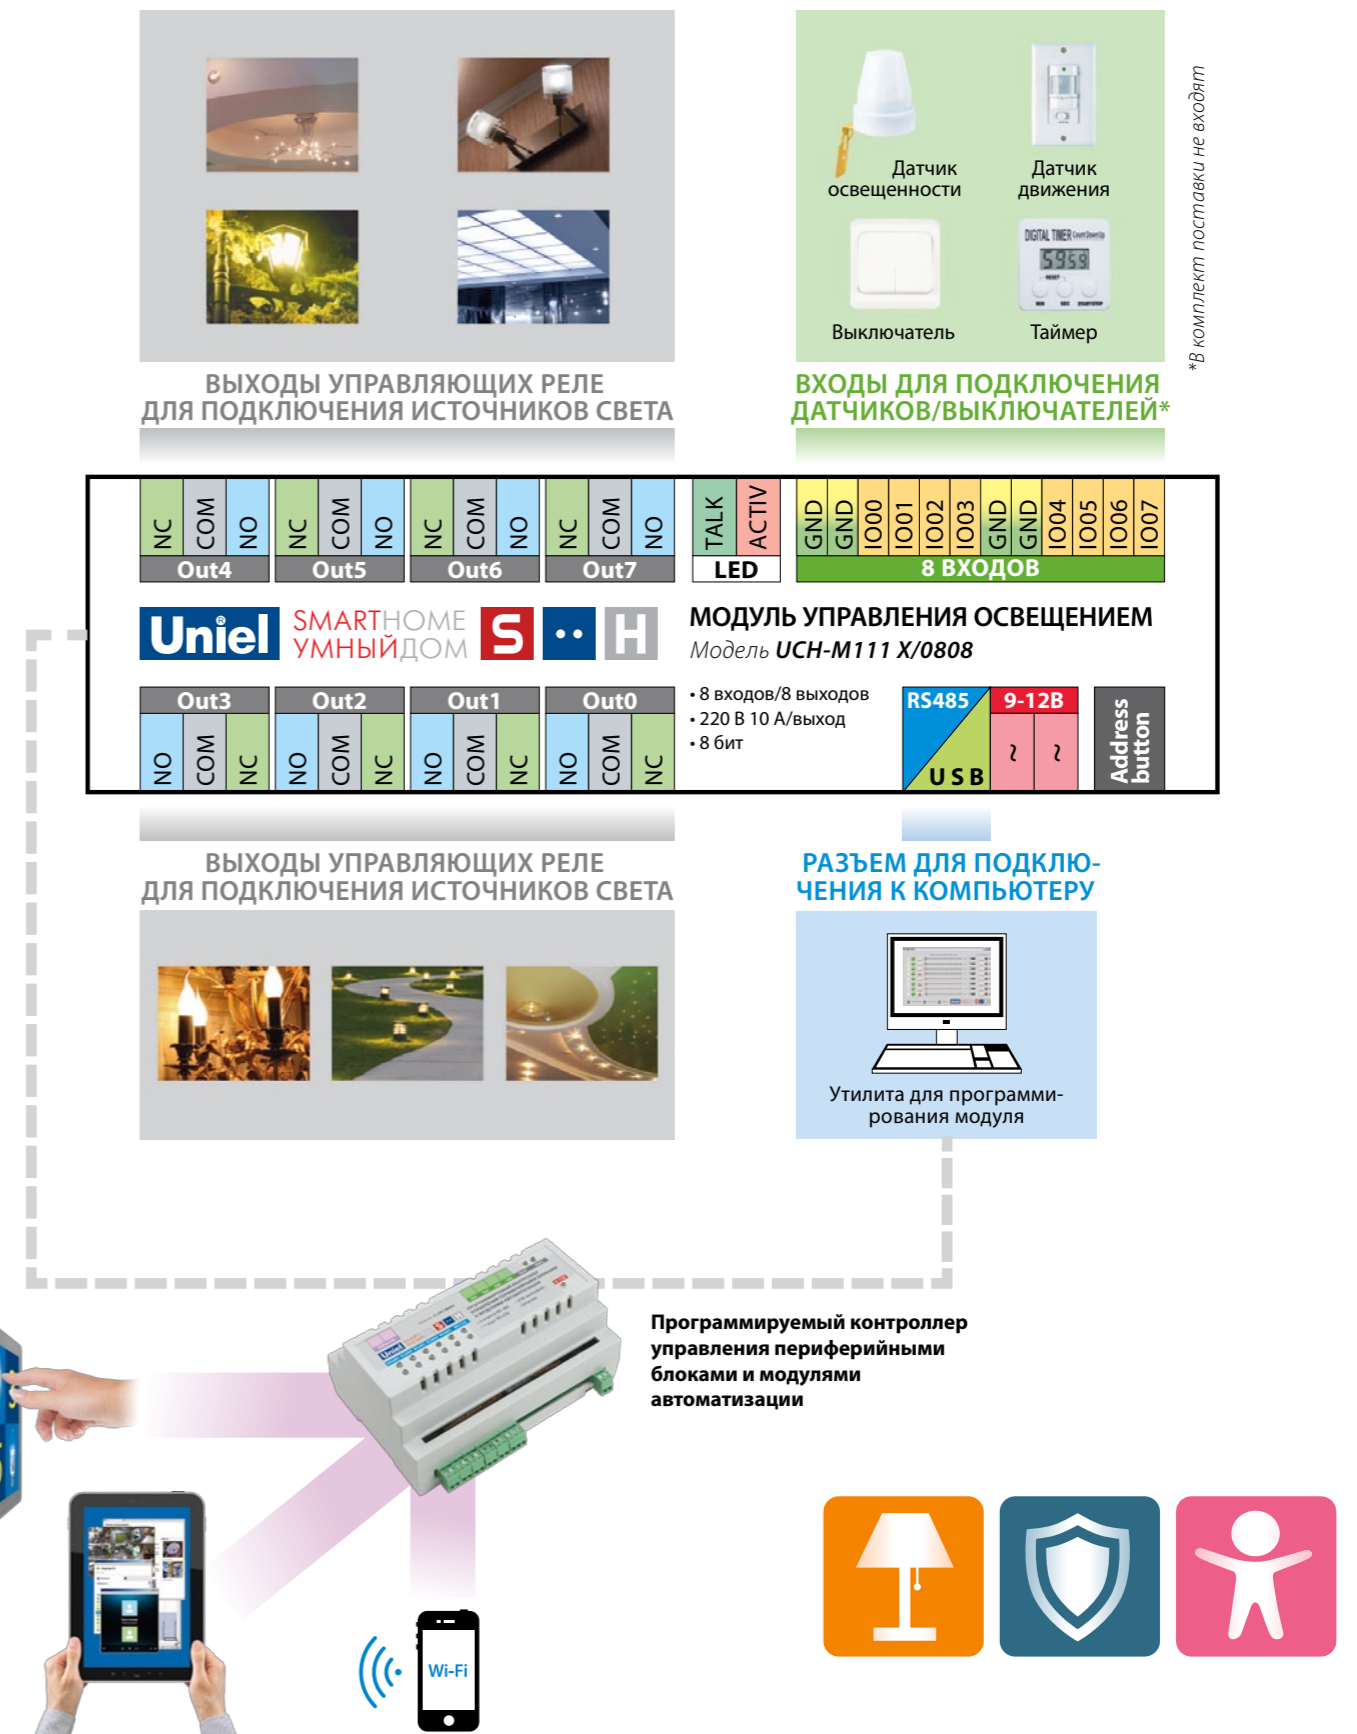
Датчик освещенности

Датчик движения

Выключатель

Таймер

*В комплект поставки не входят

ВЫХОДЫ УПРАВЛЯЮЩИХ РЕЛЕ ДЛЯ ПОДКЛЮЧЕНИЯ ИСТОЧНИКОВ СВЕТА

ВХОДЫ ДЛЯ ПОДКЛЮЧЕНИЯ ДАТЧИКОВ/ВЫКЛЮЧАТЕЛЕЙ*

NC COM NO NC COM NO NC COM NO NC COM NO TALK ACTIV GND GND IO00 IO01 IO02 IO03 GND GND IO04 IO05 IO06 IO07

Out4 Out5 Out6 Out7 LED 8 ВХОДОВ

Uniel SMARTHOME УМНЫЙДОМ S •• H

МОДУЛЬ УПРАВЛЕНИЯ ОСВЕЩЕНИЕМ
Модель UCH-M111 X/0808

Out3 Out2 Out1 Out0

• 8 входов/8 выходов
• 220 В 10 А/выход
• 8 бит

RS485 USB 9-12В ~ ~ Address button

NO COM NC NO COM NC NO COM NC NO COM NC

ВЫХОДЫ УПРАВЛЯЮЩИХ РЕЛЕ ДЛЯ ПОДКЛЮЧЕНИЯ ИСТОЧНИКОВ СВЕТА

РАЗЪЕМ ДЛЯ ПОДКЛЮЧЕНИЯ К КОМПЬЮТЕРУ

Утилита для программирования модуля

Программируемый контроллер управления периферийными блоками и модулями автоматизации

Wi-Fi